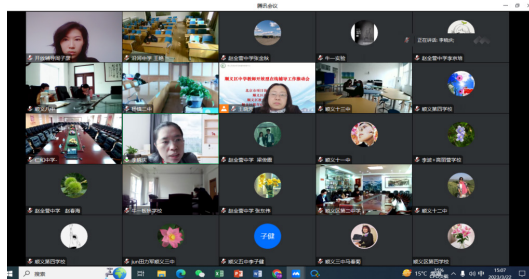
腾讯会议

开会辅导中学 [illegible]

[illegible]中学 王晓

赵全营中学张志秋

牛一中学

正在讲话：李晓光

赵全营中学李宗明

顺义区中学教师开展教育教学工作部署会

顺义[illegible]

顺义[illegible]

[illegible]

顺义第三中学

顺义区 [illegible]

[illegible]中学

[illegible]

赵全营中学 梁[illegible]

顺义二十一中

李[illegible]牛栏山第一中学

赵全营中学 赵春梅

十一学校

赵全营中学 张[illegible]

顺义第二中学

顺义十二中

顺义第四学校

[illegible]顺义三中

顺义五中 李子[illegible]

子健

顺义三中 马春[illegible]

顺义区 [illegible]

15°C 晴

15:07
2023/3/22